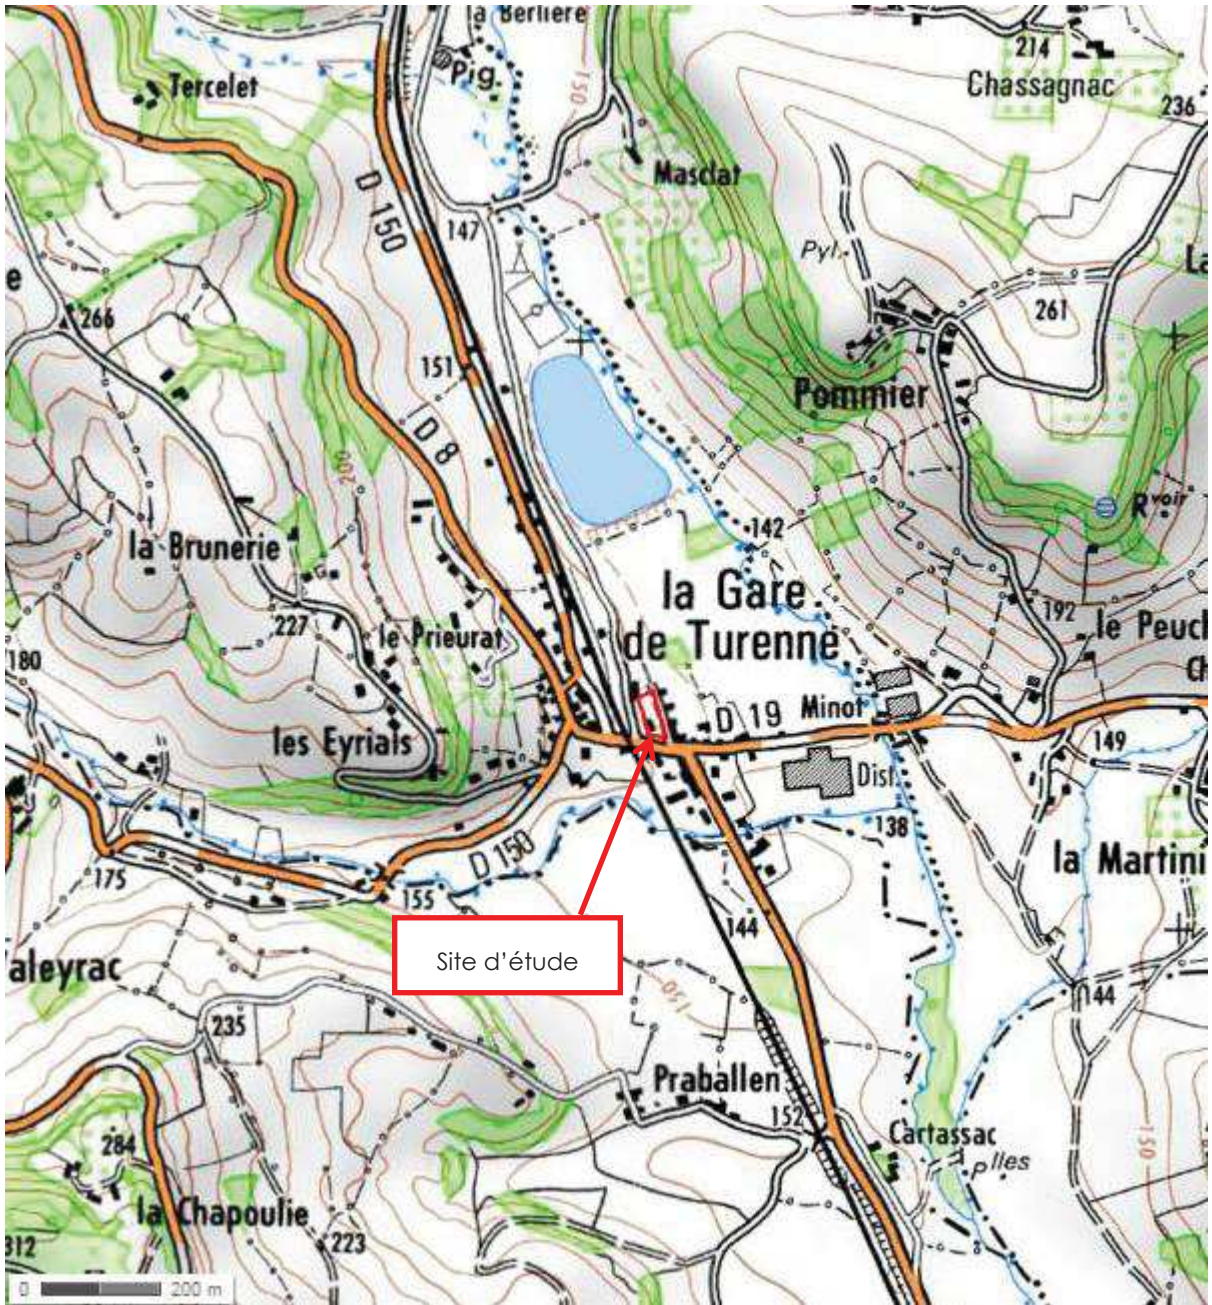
la Berlière
Pig.
150
214
Chassagnac
236
Tercelet
Masclat
D 150
147
Pyl.
La
266
261
151
Pommier
D 8
200
R$^{voir}$
142
la Brunerie
la Gare de Turenne
192
le Peuch
227
le Prieurat
Ch
180
D 19
Minot
les Eyrials
149
Dist.
138
D 150
la Martini
175
155
144
Site d'étude
aleyrac
150
144
235
Praballen
152
284
Cartassac
P$^{lles}$
150
la Chapoulie
312
223
0
200 m